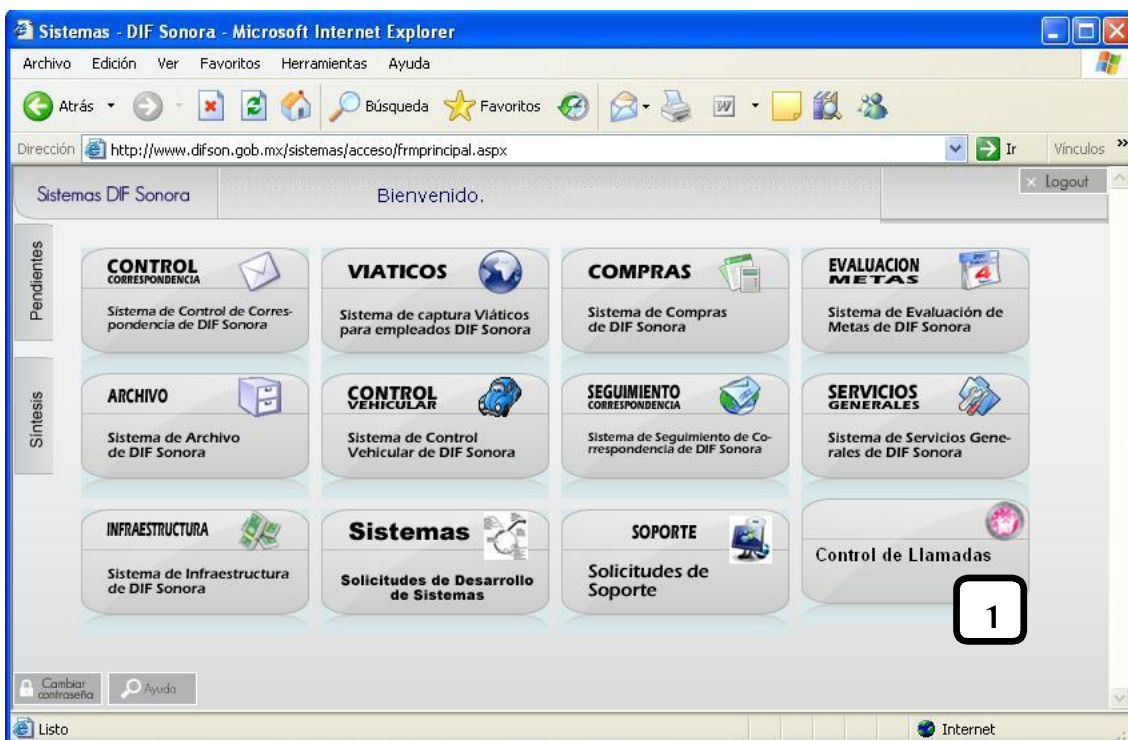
Sistemas - DIF Sonora - Microsoft Internet Explorer

Archivo Edición Ver Favoritos Herramientas Ayuda

Atrás Búsqueda Favoritos

Dirección http://www.difson.gob.mx/sistemas/acceso/frmprincipal.aspx Ir Vínculos

Sistemas DIF Sonora

Bienvenido.

Logout

Pendientes

Síntesis

CONTROL CORRESPONDENCIA
Sistema de Control de Correspondencia de DIF Sonora

VIATICOS
Sistema de captura Viáticos para empleados DIF Sonora

COMPRAS
Sistema de Compras de DIF Sonora

EVALUACION METAS
Sistema de Evaluación de Metas de DIF Sonora

ARCHIVO
Sistema de Archivo de DIF Sonora

CONTROL VEHICULAR
Sistema de Control Vehicular de DIF Sonora

SEGUIMIENTO CORRESPONDENCIA
Sistema de Seguimiento de Correspondencia de DIF Sonora

SERVICIOS GENERALES
Sistema de Servicios Generales de DIF Sonora

INFRAESTRUCTURA
Sistema de Infraestructura de DIF Sonora

Sistemas
Solicitudes de Desarrollo de Sistemas

SOPORTE
Solicitudes de Soporte

Control de Llamadas

1

Cambiar contraseña

Ayuda

Listo

Internet